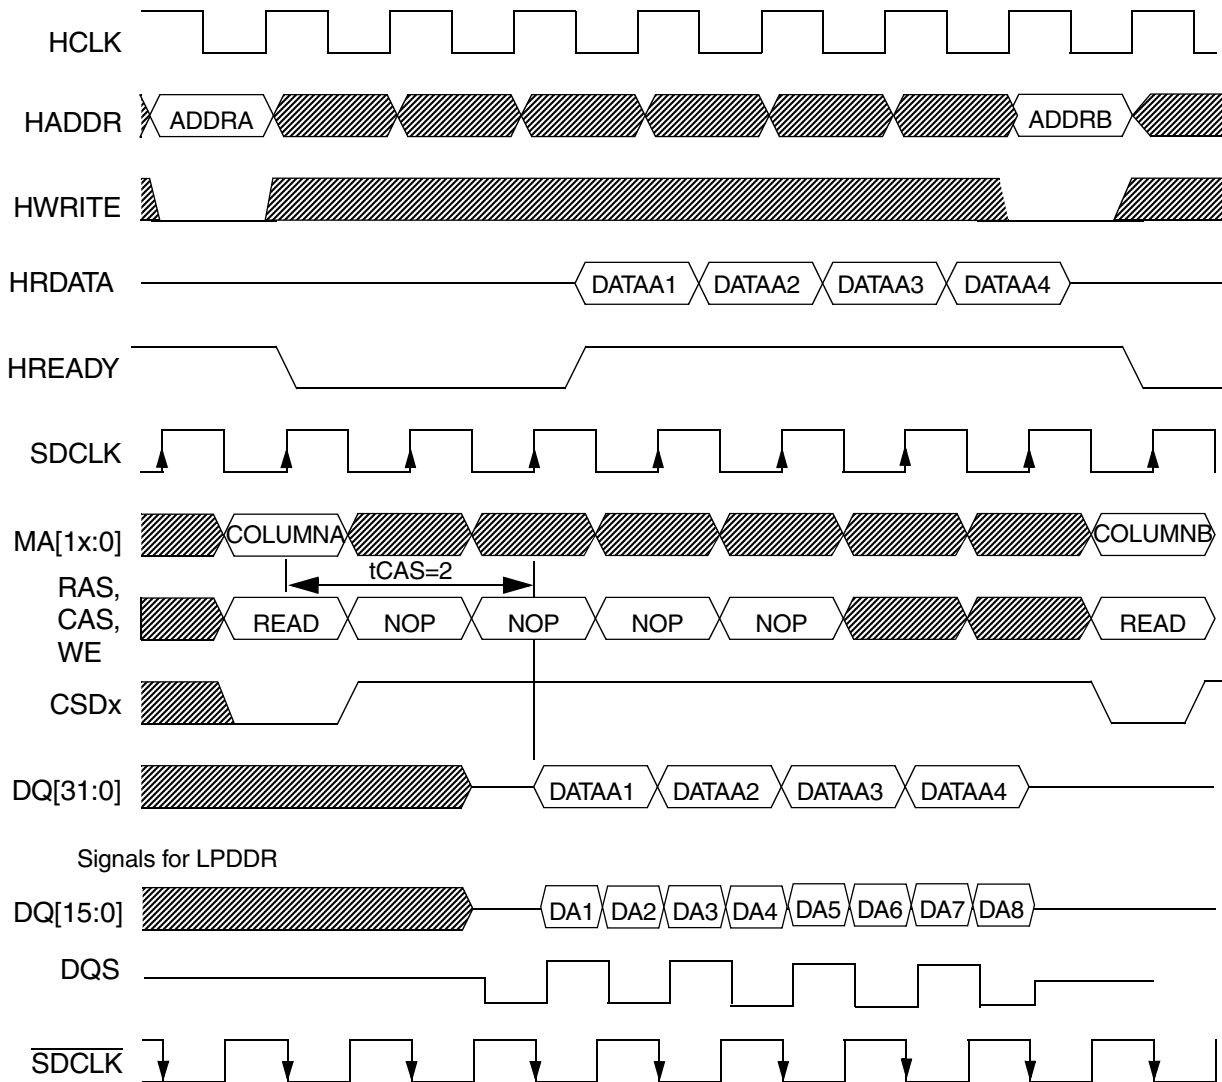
HCLK

HADDR ADDRA ADDRB

HWRITE

HRDATA DATAA1 DATAA2 DATAA3 DATAA4

HREADY

SDCLK

MA[1x:0] COLUMNA COLUMNB

tCAS=2

RAS, CAS, WE READ NOP NOP NOP NOP READ

CSDx

DQ[31:0] DATAA1 DATAA2 DATAA3 DATAA4

Signals for LPDDR

DQ[15:0] DA1 DA2 DA3 DA4 DA5 DA6 DA7 DA8

DQS

$\overline{\text{SDCLK}}$